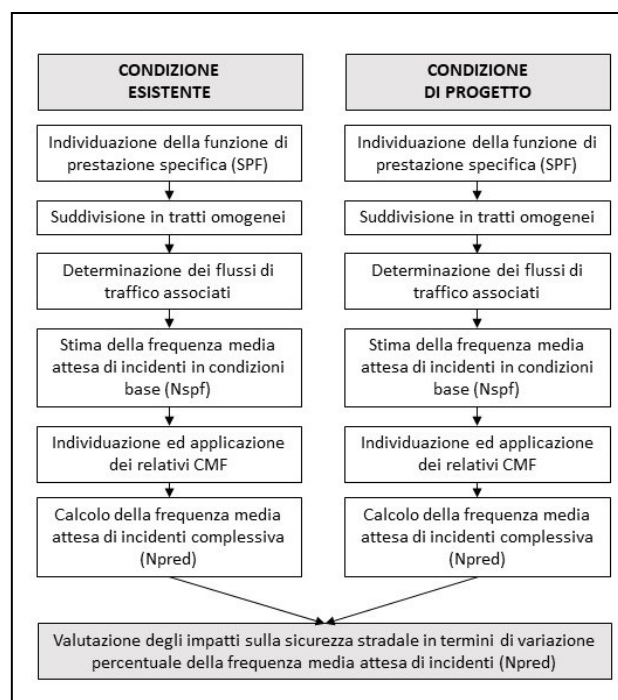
CONDIZIONE ESISTENTE

Individuazione della funzione di prestazione specifica (SPF)

Suddivisione in tratti omogenei

Determinazione dei flussi di traffico associati

Stima della frequenza media attesa di incidenti in condizioni base (Nspf)

Individuazione ed applicazione dei relativi CMF

Calcolo della frequenza media attesa di incidenti complessiva (Npred)

CONDIZIONE DI PROGETTO

Individuazione della funzione di prestazione specifica (SPF)

Suddivisione in tratti omogenei

Determinazione dei flussi di traffico associati

Stima della frequenza media attesa di incidenti in condizioni base (Nspf)

Individuazione ed applicazione dei relativi CMF

Calcolo della frequenza media attesa di incidenti complessiva (Npred)

Valutazione degli impatti sulla sicurezza stradale in termini di variazione percentuale della frequenza media attesa di incidenti (Npred)